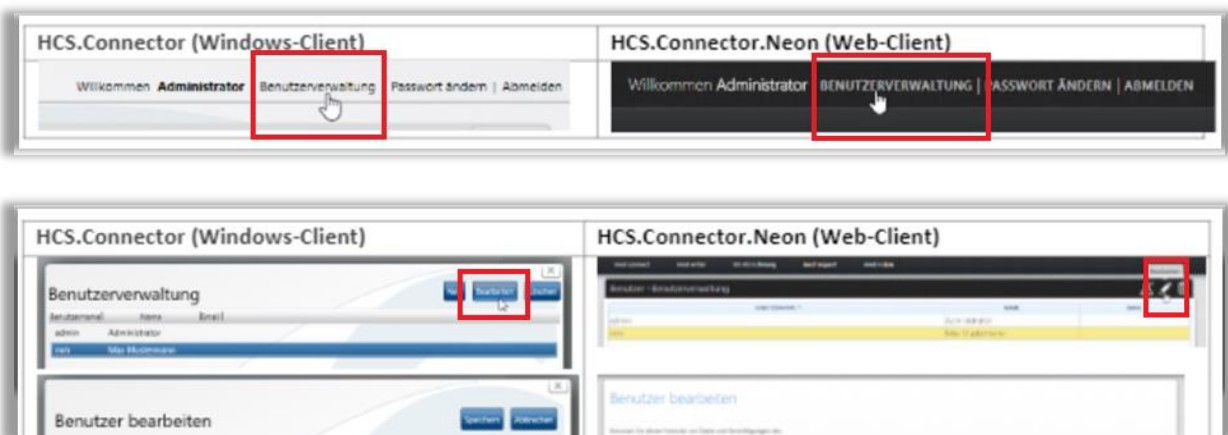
| HCS.Connector (Windows-Client) | HCS.Connector.Neon (Web-Client) |
|---|---|
| Willkommen **Administrator** Benutzerverwaltung \| Passwort ändern \| Abmelden | Willkommen Administrator BENUTZERVERWALTUNG \| PASSWORT ÄNDERN \| ABMELDEN |

| HCS.Connector (Windows-Client) | HCS.Connector.Neon (Web-Client) |
|---|---|
| Benutzerverwaltung Neu Bearbeiten Löschen Benutzername Name Email admin Administrator mm Max Mustermann | Benutzer - Benutzerverwaltung admin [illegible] Max Mustermann |
| Benutzer bearbeiten Speichern Abbrechen | Benutzer bearbeiten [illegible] |